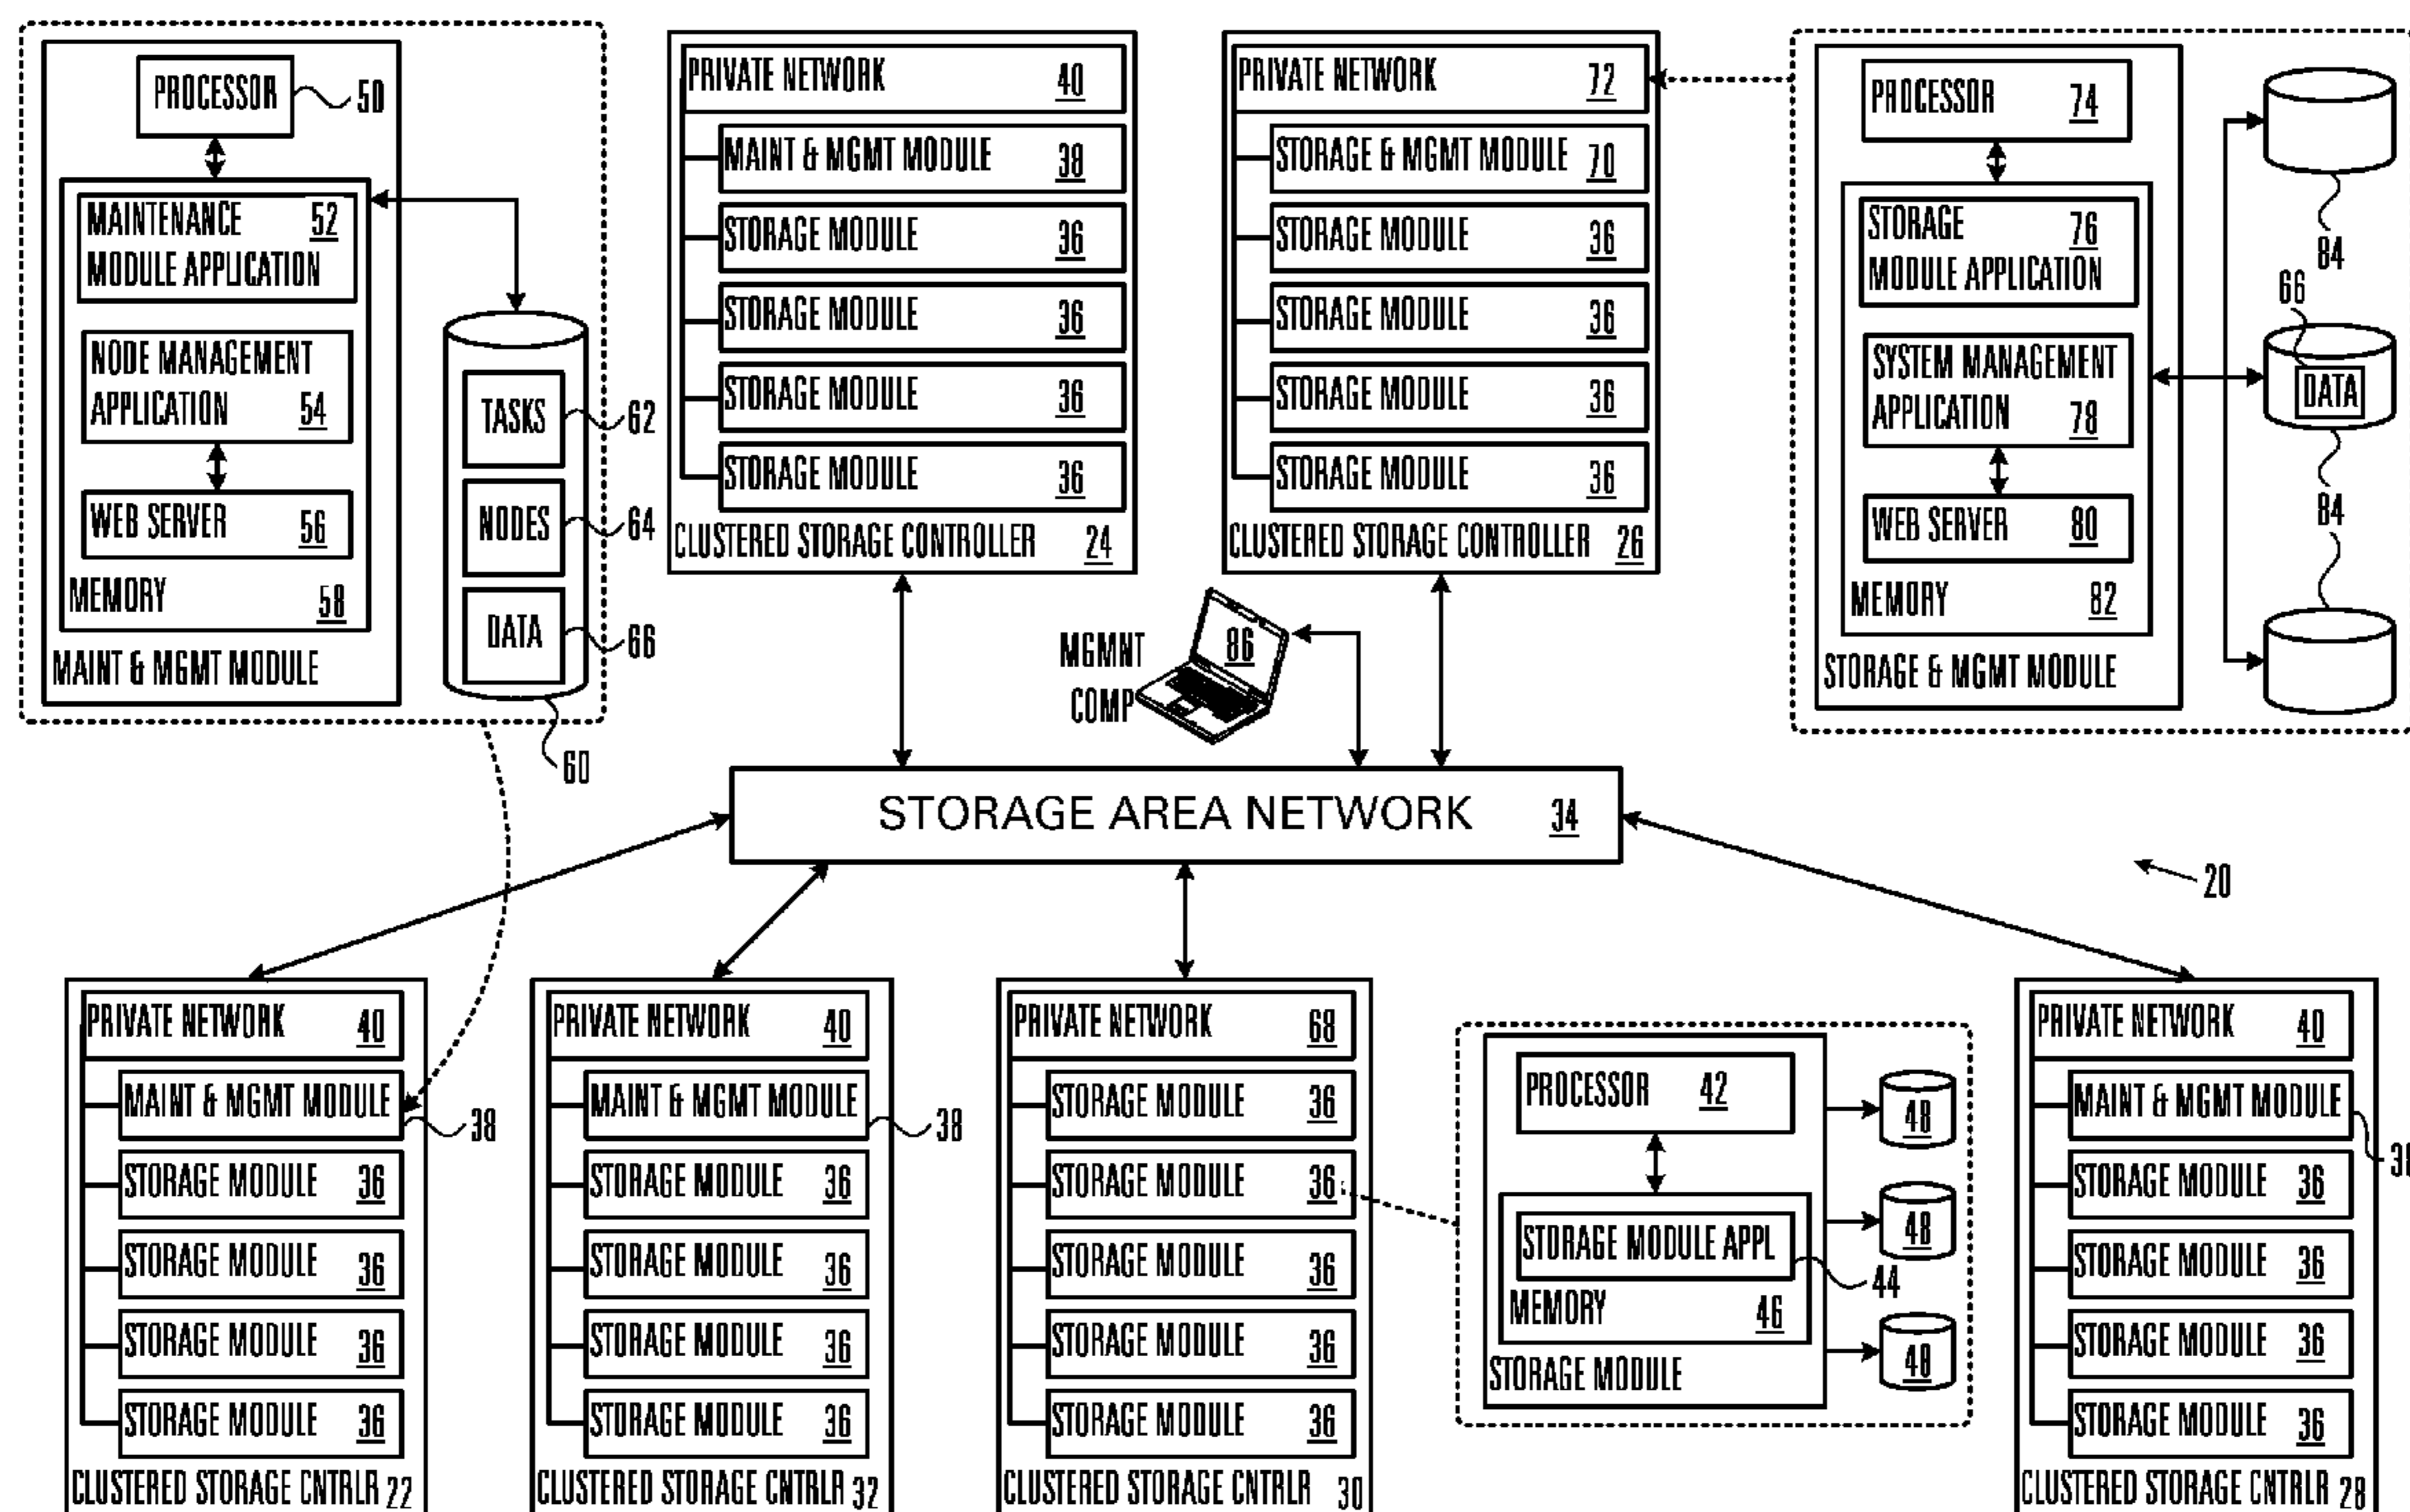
PROCESSOR 50
MAINTENANCE MODULE APPLICATION 52
NODE MANAGEMENT APPLICATION 54
WEB SERVER 56
MEMORY 58
MAINT & MGMT MODULE
TASKS 62
NODES 64
DATA 66
60

PRIVATE NETWORK 40
MAINT & MGMT MODULE 38
STORAGE MODULE 36
STORAGE MODULE 36
STORAGE MODULE 36
STORAGE MODULE 36
CLUSTERED STORAGE CONTROLLER 24

PRIVATE NETWORK 72
STORAGE & MGMT MODULE 70
STORAGE MODULE 36
STORAGE MODULE 36
STORAGE MODULE 36
STORAGE MODULE 36
CLUSTERED STORAGE CONTROLLER 26

PROCESSOR 74
STORAGE MODULE APPLICATION 76
SYSTEM MANAGEMENT APPLICATION 78
WEB SERVER 80
MEMORY 82
STORAGE & MGMT MODULE
84
66
DATA
84

MGMNT COMP 86

STORAGE AREA NETWORK 34

20

PRIVATE NETWORK 40
MAINT & MGMT MODULE 38
STORAGE MODULE 36
STORAGE MODULE 36
STORAGE MODULE 36
STORAGE MODULE 36
CLUSTERED STORAGE CNTRLR 22

PRIVATE NETWORK 40
MAINT & MGMT MODULE 38
STORAGE MODULE 36
STORAGE MODULE 36
STORAGE MODULE 36
STORAGE MODULE 36
CLUSTERED STORAGE CNTRLR 32

PRIVATE NETWORK 68
STORAGE MODULE 36
STORAGE MODULE 36
STORAGE MODULE 36
STORAGE MODULE 36
STORAGE MODULE 36
CLUSTERED STORAGE CNTRLR 30

PROCESSOR 42
48
48
STORAGE MODULE APPL 44
MEMORY 46
48
STORAGE MODULE

PRIVATE NETWORK 40
MAINT & MGMT MODULE 38
STORAGE MODULE 36
STORAGE MODULE 36
STORAGE MODULE 36
STORAGE MODULE 36
CLUSTERED STORAGE CNTRLR 28